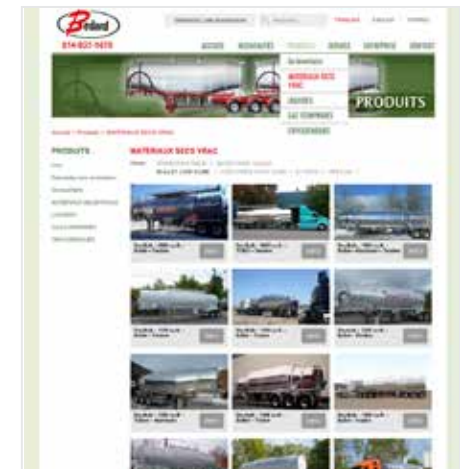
Bedard
514-937-1670

FRANÇAIS

ACCUEIL
PRODUITS
ENTREPRISE
CONTACT

En Inventaire
MATÉRIAUX SECS VRAC
LIQUIDES
SUR COMMANDE
ÉQUIPEMENTS

PRODUITS

Accueil > Produits > MATÉRIAUX SECS VRAC

PRODUITS

MATÉRIAUX SECS VRAC

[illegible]